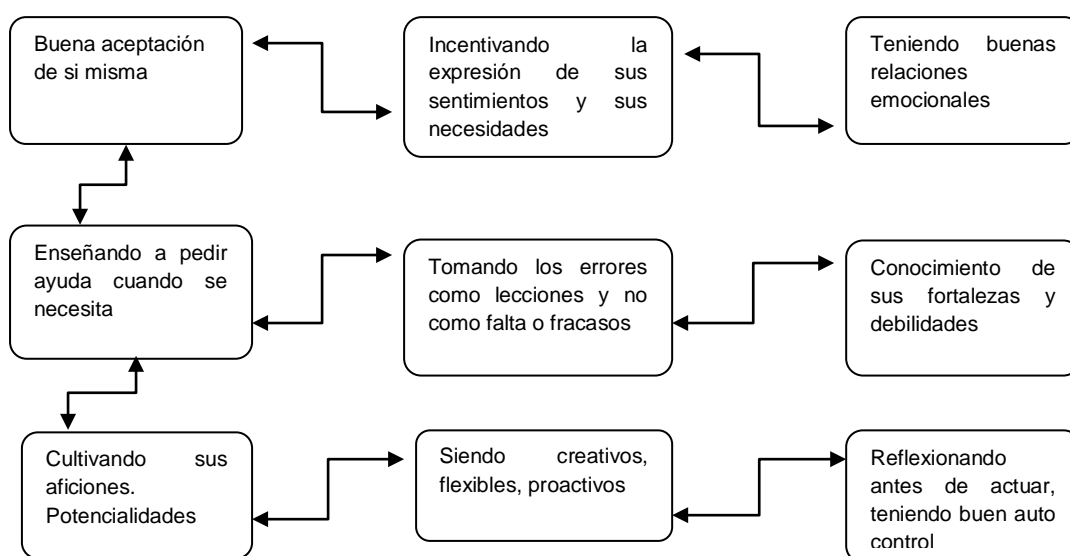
Buena aceptación de si misma

Incentivando la expresión de sus sentimientos y sus necesidades

Teniendo buenas relaciones emocionales

Enseñando a pedir ayuda cuando se necesita

Tomando los errores como lecciones y no como falta o fracasos

Conocimiento de sus fortalezas y debilidades

Cultivando sus aficiones. Potencialidades

Siendo creativos, flexibles, proactivos

Reflexionando antes de actuar, teniendo buen auto control